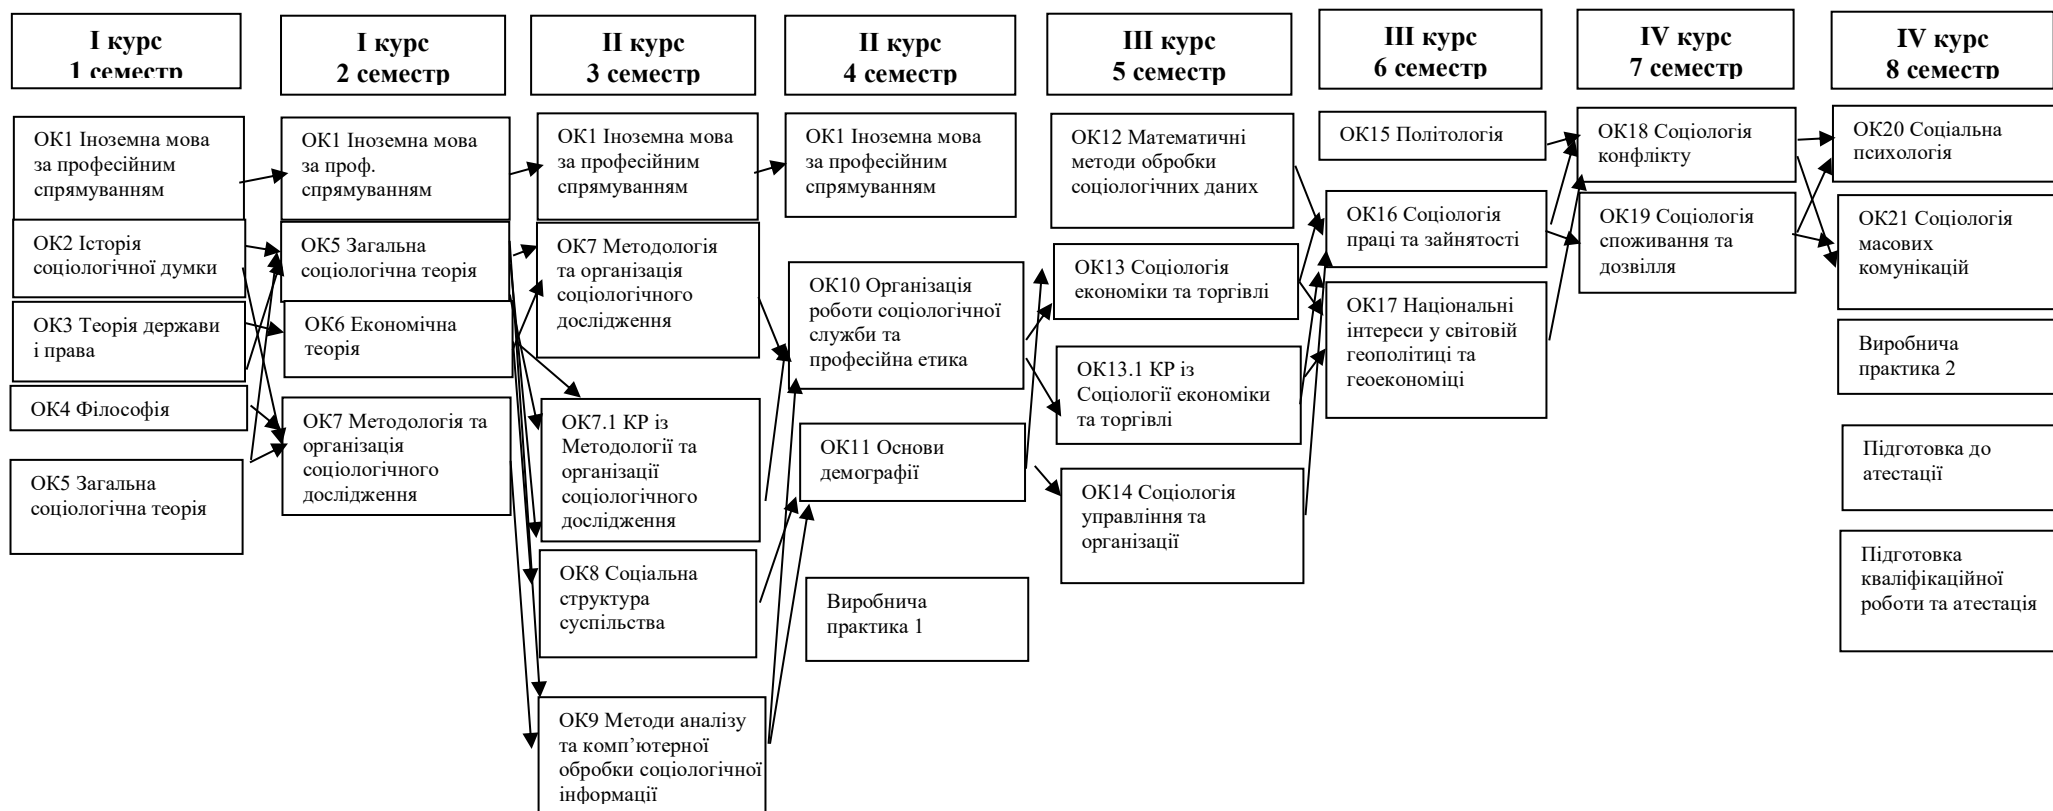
I курс
1 семестр

ОК1 Іноземна мова за професійним спрямуванням

ОК2 Історія соціологічної думки

ОК3 Теорія держави і права

ОК4 Філософія

ОК5 Загальна соціологічна теорія

I курс
2 семестр

ОК1 Іноземна мова за проф. спрямуванням

ОК5 Загальна соціологічна теорія

ОК6 Економічна теорія

ОК7 Методологія та організація соціологічного дослідження

II курс
3 семестр

ОК1 Іноземна мова за професійним спрямуванням

ОК7 Методологія та організація соціологічного дослідження

ОК7.1 КР із Методології та організації соціологічного дослідження

ОК8 Соціальна структура суспільства

ОК9 Методи аналізу та комп'ютерної обробки соціологічної інформації

II курс
4 семестр

ОК1 Іноземна мова за професійним спрямуванням

ОК10 Організація роботи соціологічної служби та професійна етика

ОК11 Основи демографії

Виробнича практика 1

III курс
5 семестр

ОК12 Математичні методи обробки соціологічних даних

ОК13 Соціологія економіки та торгівлі

ОК13.1 КР із Соціології економіки та торгівлі

ОК14 Соціологія управління та організації

III курс
6 семестр

ОК15 Політологія

ОК16 Соціологія праці та зайнятості

ОК17 Національні інтереси у світовій геополітиці та геоекономіці

IV курс
7 семестр

ОК18 Соціологія конфлікту

ОК19 Соціологія споживання та дозвілля

IV курс
8 семестр

ОК20 Соціальна психологія

ОК21 Соціологія масових комунікацій

Виробнича практика 2

Підготовка до атестації

Підготовка кваліфікаційної роботи та атестація